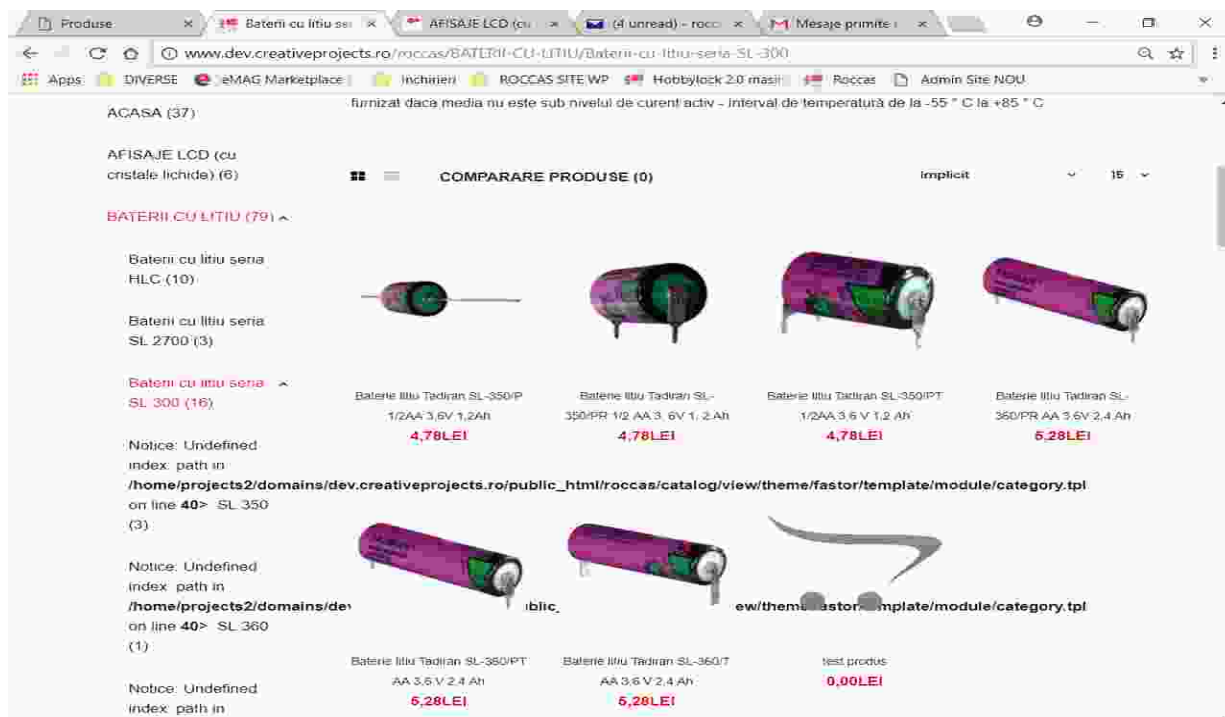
Produse ×
Baterii cu litiu ser ×
AFISAJE LCD (cu ×
(4 unread) - rocc ×
Mesaje primite ×

www.dev.creativeprojects.ro/roccas/BATERII-CU-LITIU/Baterii-cu-litiu-seria-SL-300

Apps DIVERSE eMAG Marketplace Inchirieri ROCCAS SITE WP Hobbylock 2.0 masi Roccas Admin Site NOU

ACASA (37)

AFISAJE LCD (cu cristale lichide) (6)

BATERII CU LITIU (79)

Baterii cu litiu seria HLC (10)

Baterii cu litiu seria SL 2700 (3)

Baterii cu litiu seria SL 300 (16)

Notice: Undefined index: path in /home/projects2/domains/dev.creativeprojects.ro/public_html/roccas/catalog/view/theme/fastor/template/module/category.tpl on line 40> SL 350 (3)

Notice: Undefined index: path in /home/projects2/domains/dev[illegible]blic_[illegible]ew/theme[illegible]astor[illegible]mplate/module/category.tpl on line 40> SL 360 (1)

Notice: Undefined index: path in

furnizat daca media nu este sub nivelul de curent activ - interval de temperatură de la -55 ° C la +85 ° C

COMPARARE PRODUSE (0)

Implicit

15

Baterie litiu Tadiran SL-350/P 1/2AA 3,6V 1,2Ah
4,78LEI

Baterie litiu Tadiran SL-350/PR 1/2 AA 3, 6V 1, 2 Ah
4,78LEI

Baterie litiu Tadiran SL-350/PT 1/2AA 3.6 V 1.2 Ah
4,78LEI

Baterie litiu Tadiran SL-360/PR AA 3.6V 2,4 Ah
5,28LEI

Baterie litiu Tadiran SL-360/PT AA 3.6 V 2.4 Ah
5,28LEI

Baterie litiu Tadiran SL-360/T AA 3.6 V 2.4 Ah
5,28LEI

test produs
0,00LEI